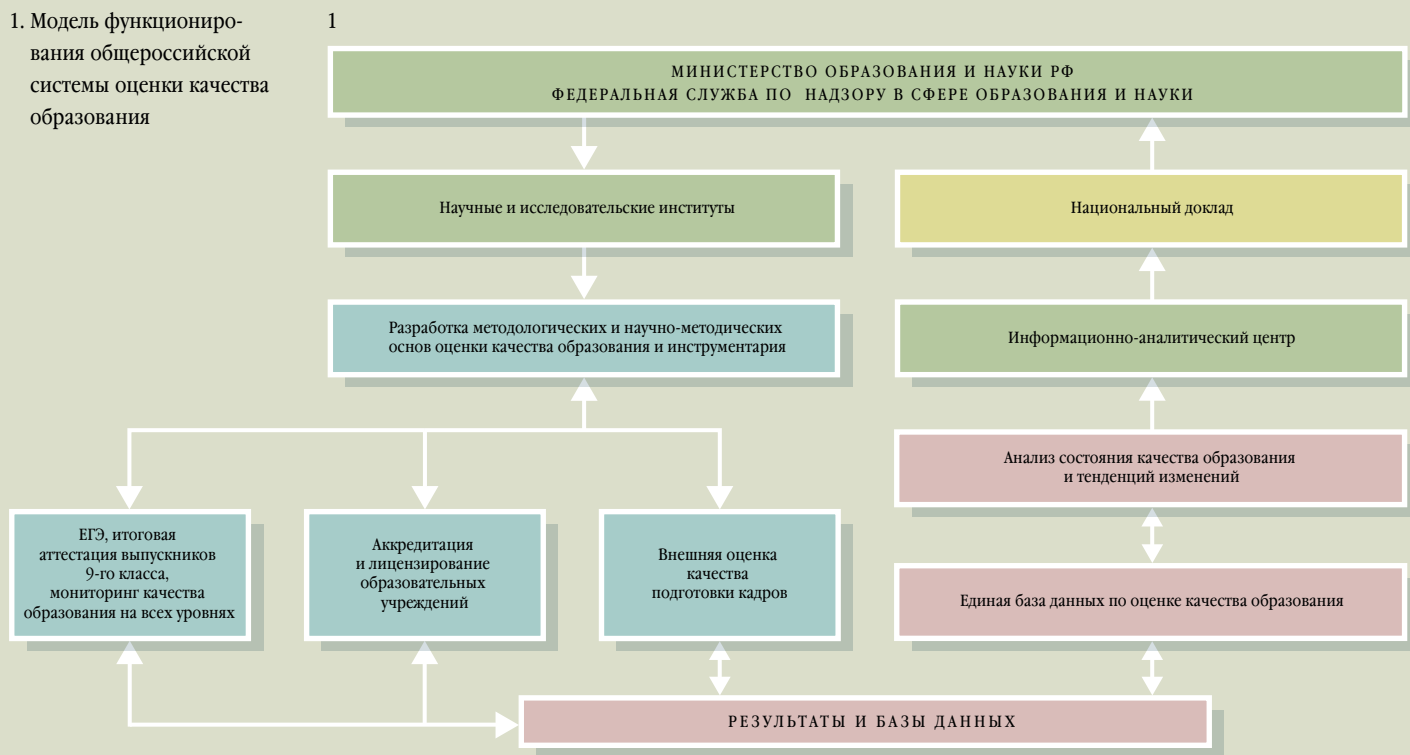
1. Модель функционирования общероссийской системы оценки качества образования

1

МИНИСТЕРСТВО ОБРАЗОВАНИЯ И НАУКИ РФ
ФЕДЕРАЛЬНАЯ СЛУЖБА ПО НАДЗОРУ В СФЕРЕ ОБРАЗОВАНИЯ И НАУКИ

Научные и исследовательские институты

Национальный доклад

Разработка методологических и научно-методических основ оценки качества образования и инструментария

Информационно-аналитический центр

Анализ состояния качества образования и тенденций изменений

ЕГЭ, итоговая аттестация выпускников 9-го класса, мониторинг качества образования на всех уровнях

Аккредитация и лицензирование образовательных учреждений

Внешняя оценка качества подготовки кадров

Единая база данных по оценке качества образования

РЕЗУЛЬТАТЫ И БАЗЫ ДАННЫХ